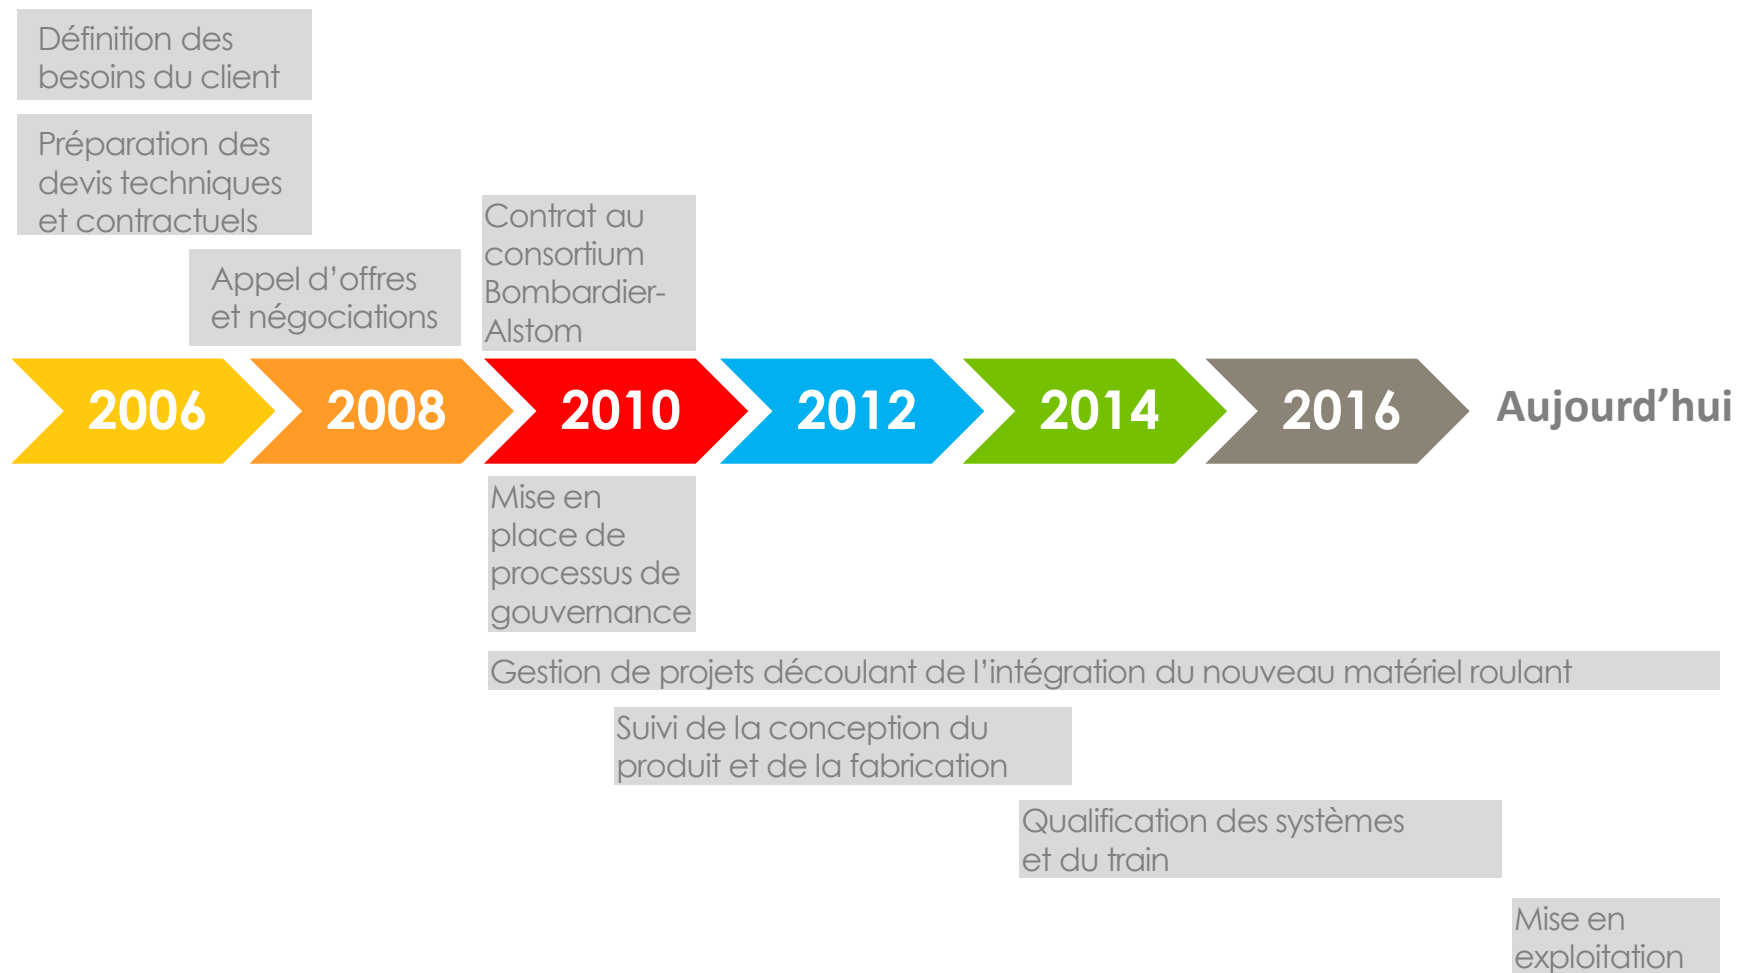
Définition des besoins du client

Préparation des devis techniques et contractuels

Appel d'offres et négociations

Contrat au consortium Bombardier-Alstom

2006

2008

2010

2012

2014

2016

Aujourd'hui

Mise en place de processus de gouvernance

Gestion de projets découlant de l'intégration du nouveau matériel roulant

Suivi de la conception du produit et de la fabrication

Qualification des systèmes et du train

Mise en exploitation